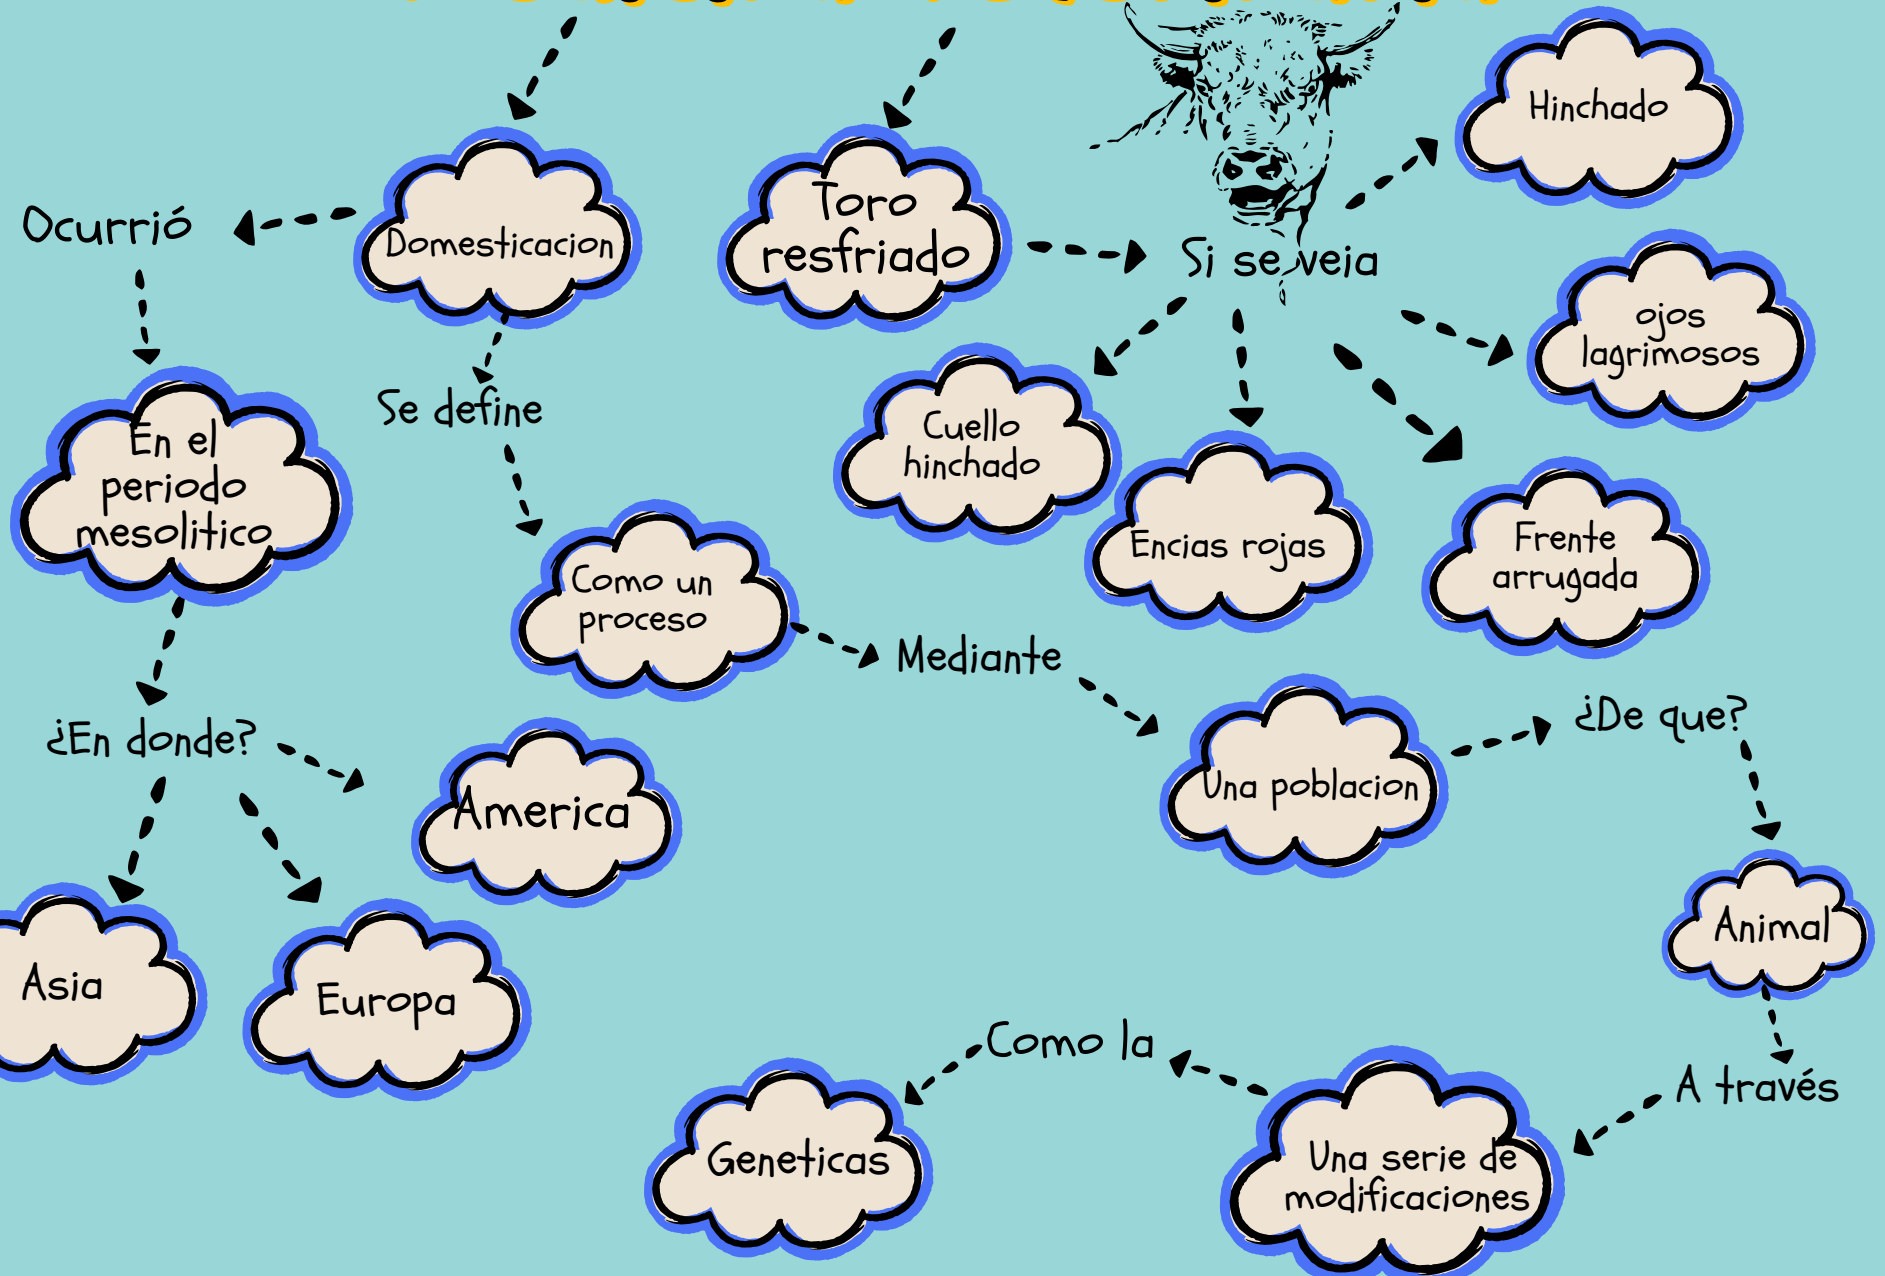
Domesticacion

Toro resfriado

Hinchado

Ocurrió

Si se veia

ojos lagrimosos

En el periodo mesolitico

Se define

Cuello hinchado

Encias rojas

Frente arrugada

Como un proceso

Mediante

¿En donde?

America

Una poblacion

¿De que?

Animal

Asia

Europa

Como la

A través

Geneticas

Una serie de modificaciones